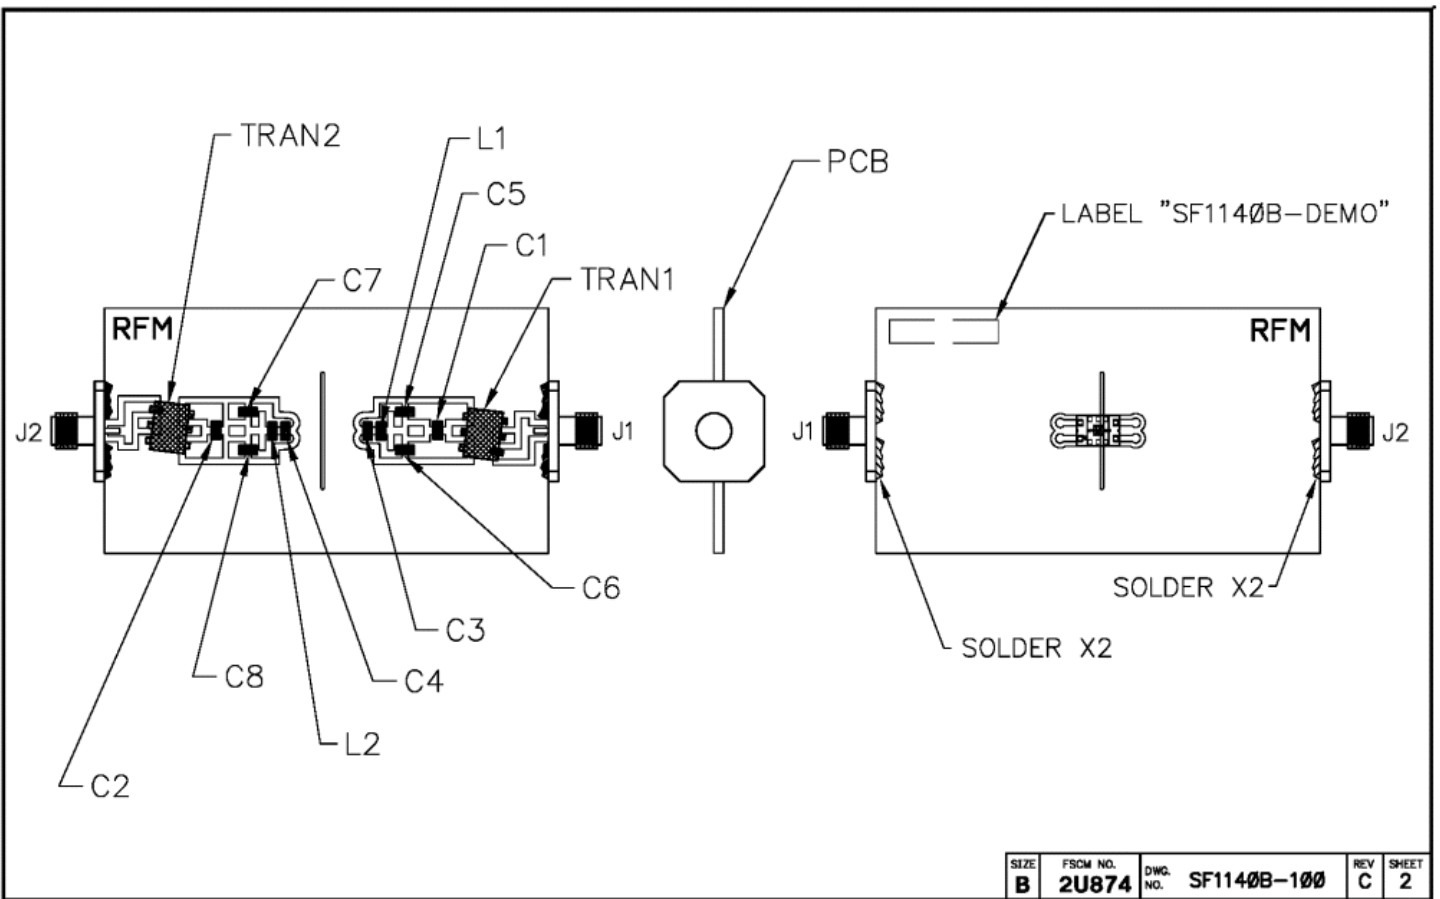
TRAN2
L1
PCB
C5
LABEL "SF114ØB-DEMO"
C1
C7
TRAN1
RFM
RFM
J2
J1
J1
J2
C6
SOLDER X2
C3
SOLDER X2
C8
C4
L2
C2

| SIZE | FSCM NO. | DWG. NO. | REV | SHEET |
|---|---|---|---|---|
| B | 2U874 | SF114ØB-1ØØ | C | 2 |